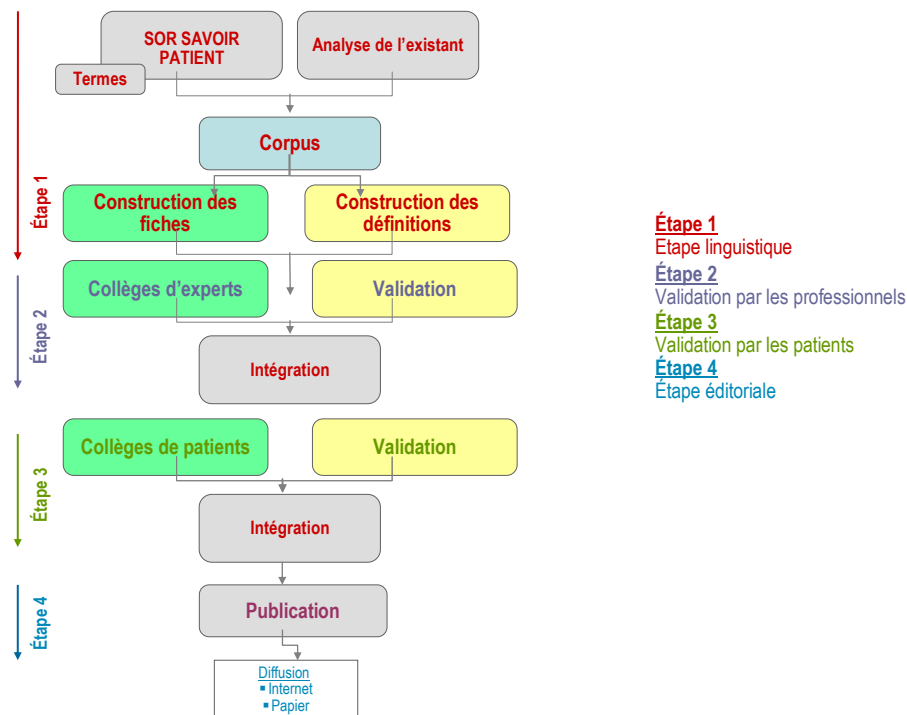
SOR SAVOIR PATIENT

Termes

Analyse de l'existant

Corpus

Étape 1

Construction des fiches

Construction des définitions

Étape 2

Collèges d'experts

Validation

Intégration

Étape 3

Collèges de patients

Validation

Intégration

Étape 4

Publication

Diffusion
▪ Internet
▪ Papier

Étape 1
Etape linguistique
Étape 2
Validation par les professionnels
Étape 3
Validation par les patients
Étape 4
Étape éditoriale